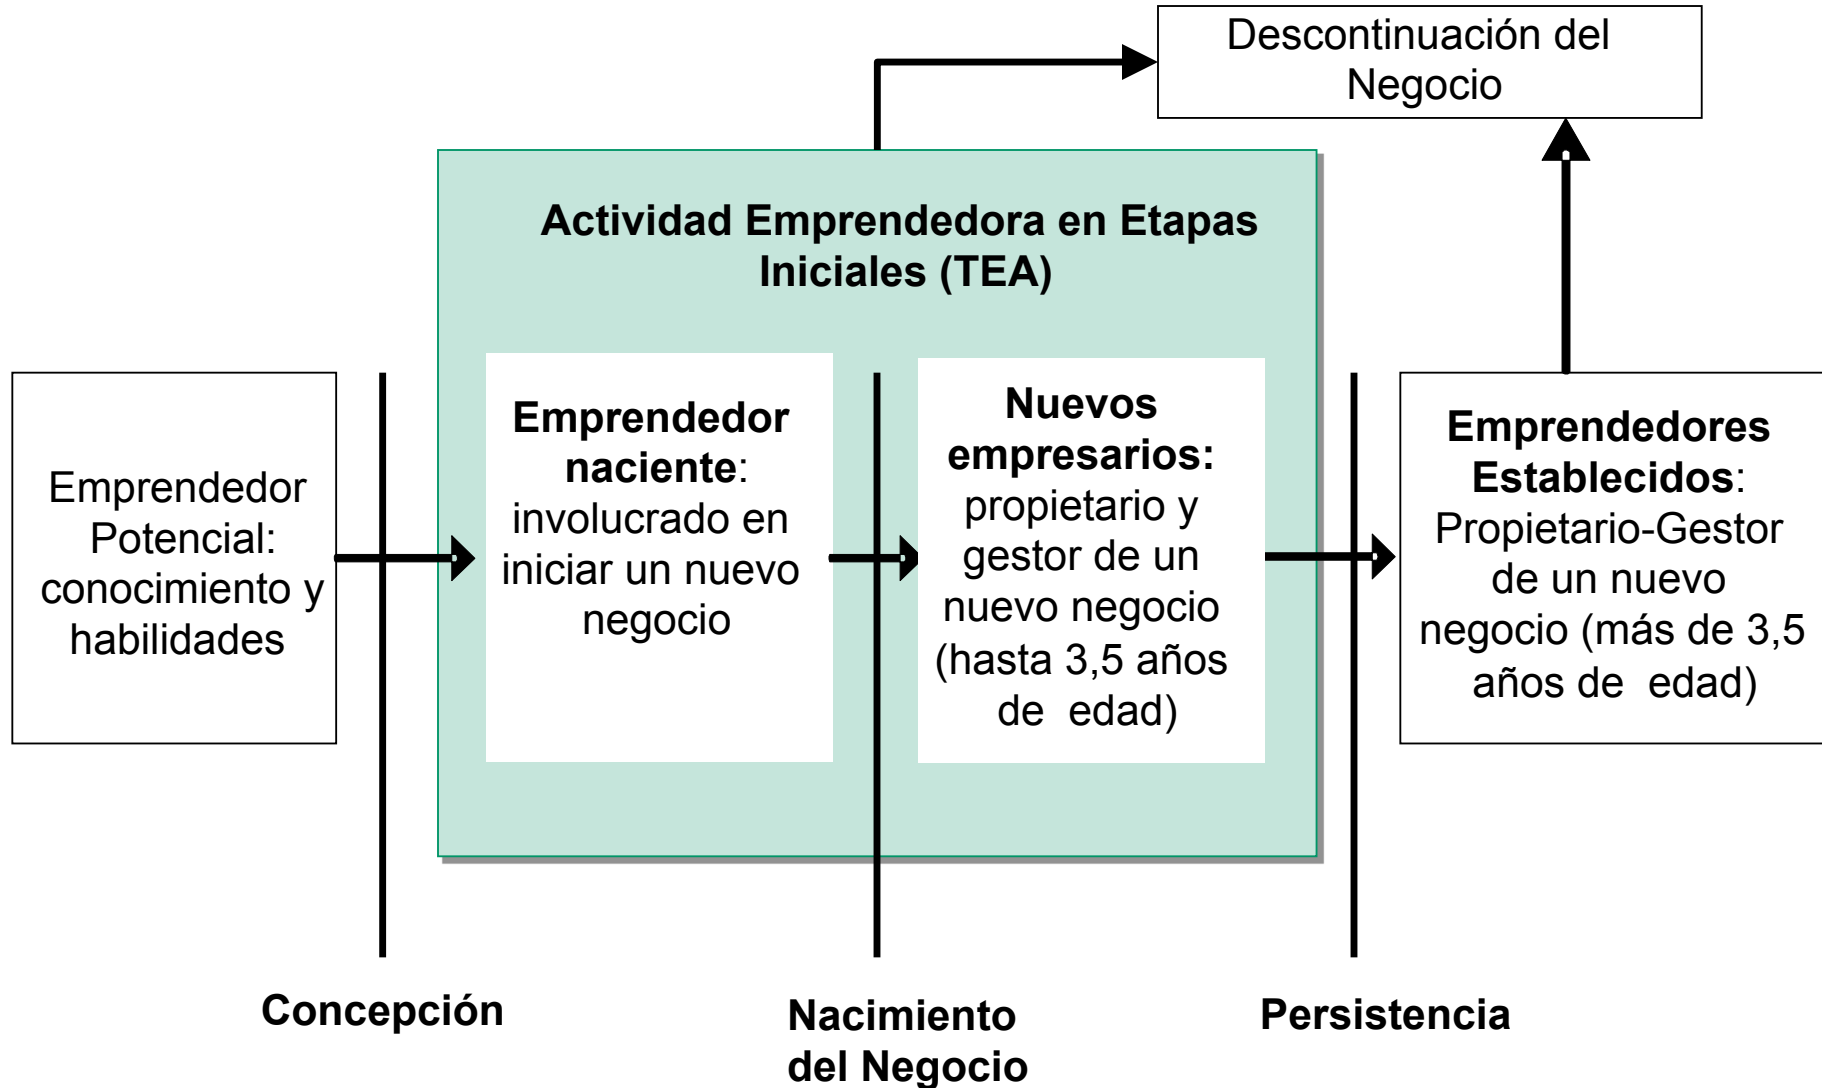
Descontinuación del Negocio

Actividad Emprendedora en Etapas Iniciales (TEA)

Emprendedor Potencial: conocimiento y habilidades

Emprendedor naciente: involucrado en iniciar un nuevo negocio

Nuevos empresarios: propietario y gestor de un nuevo negocio (hasta 3,5 años de edad)

Emprendedores Establecidos: Propietario-Gestor de un nuevo negocio (más de 3,5 años de edad)

Concepción

Nacimiento del Negocio

Persistencia